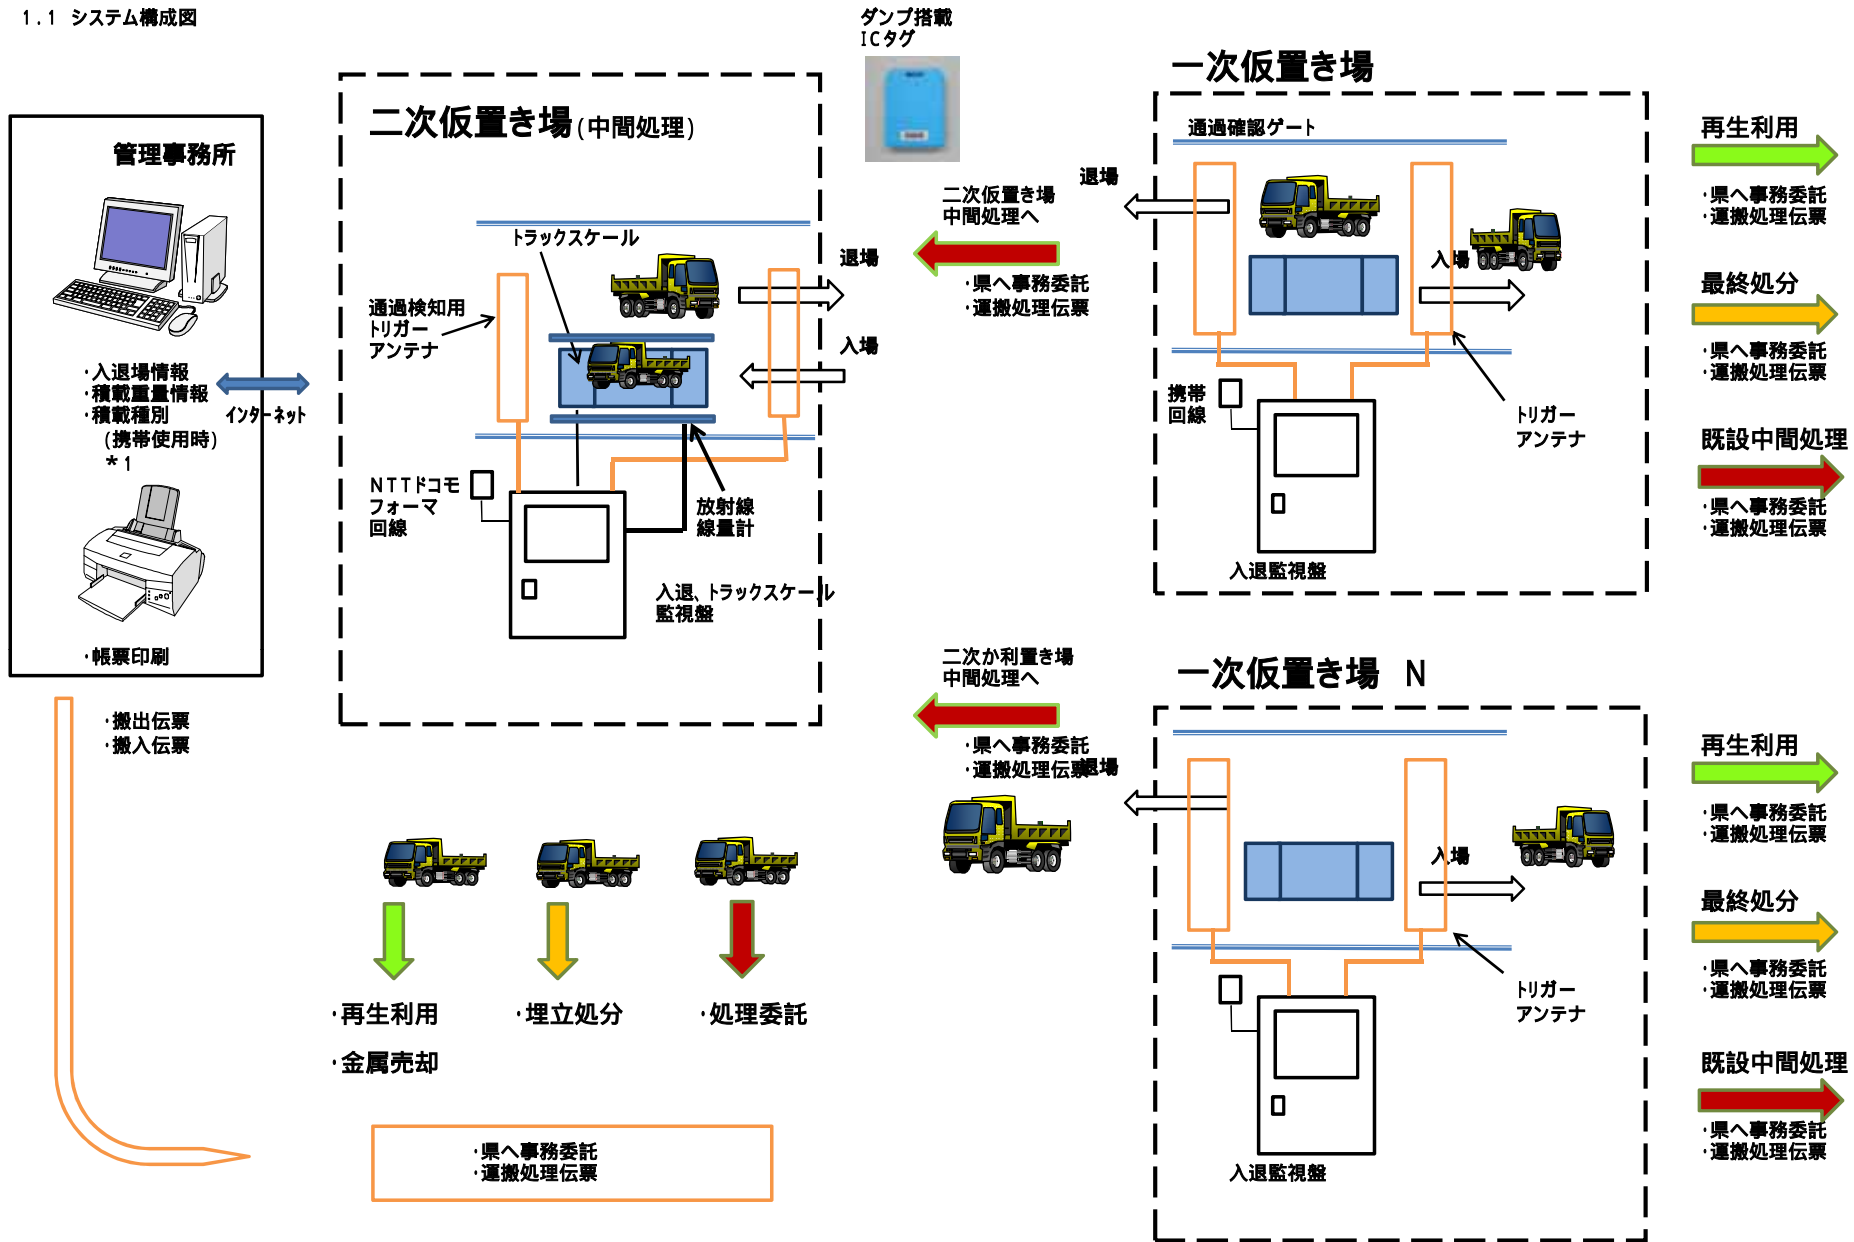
1.1 システム構成図

ダンプ搭載
ICタグ

管理事務所

・入退場情報
・積載重量情報
・積載種別
（携帯使用時）
＊1

インターネット

・帳票印刷

二次仮置き場（中間処理）

トラックスケール

通過検知用
トリガー
アンテナ

退場

入場

NTTドコモ
フォーマ
回線

放射線
線量計

入退、トラックスケール
監視盤

二次仮置き場
中間処理へ

・県へ事務委託
・運搬処理伝票

一次仮置き場

通過確認ゲート

退場

入場

携帯
回線

トリガー
アンテナ

入退監視盤

再生利用

・県へ事務委託
・運搬処理伝票

最終処分

・県へ事務委託
・運搬処理伝票

既設中間処理

・県へ事務委託
・運搬処理伝票

・搬出伝票
・搬入伝票

二次か利置き場
中間処理へ

・県へ事務委託
・運搬処理伝票退場

一次仮置き場 N

入場

トリガー
アンテナ

入退監視盤

再生利用

・県へ事務委託
・運搬処理伝票

最終処分

・県へ事務委託
・運搬処理伝票

既設中間処理

・県へ事務委託
・運搬処理伝票

・再生利用

・金属売却

・埋立処分

・処理委託

・県へ事務委託
・運搬処理伝票